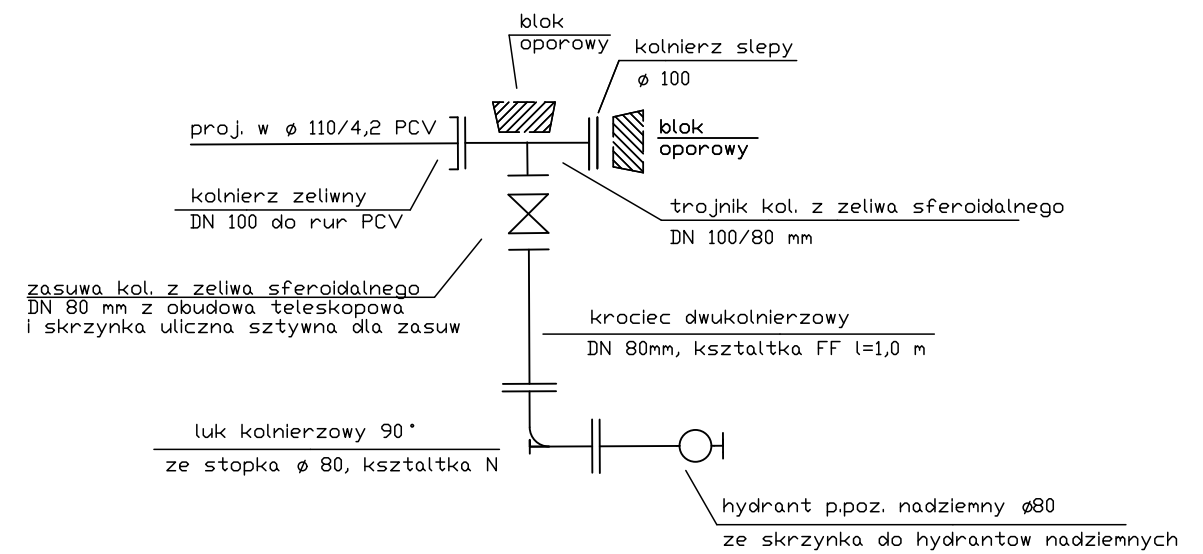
blok
oporowy

kolnierz slepy
ø 100

proj. w ø 110/4,2 PCV

blok
oporowy

kolnierz zeliwny
DN 100 do rur PCV

trojnik kol. z zeliwa sferoidalnego
DN 100/80 mm

zasuwa kol. z zeliwa sferoidalnego
DN 80 mm z obudowa teleskopowa
i skrzynka uliczna sztywna dla zasuw

krociec dwukolnierzowy
DN 80mm, ksztaltka FF l=1,0 m

luk kolnierzowy 90°
ze stopka ø 80, ksztaltka N

hydrant p.poz. nadziemny ø80
ze skrzynka do hydrantow nadziemnych